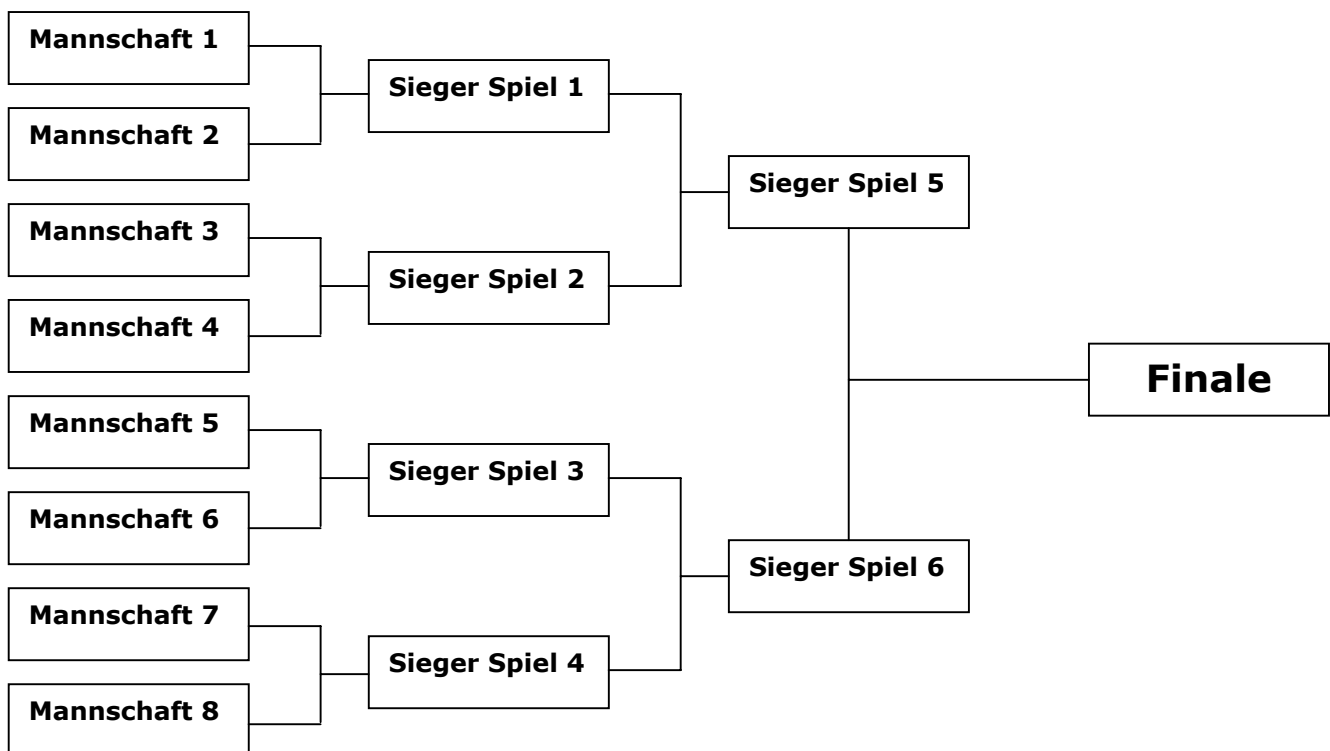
Mannschaft 1
Mannschaft 2
Mannschaft 3
Mannschaft 4
Mannschaft 5
Mannschaft 6
Mannschaft 7
Mannschaft 8

Sieger Spiel 1
Sieger Spiel 2
Sieger Spiel 3
Sieger Spiel 4

Sieger Spiel 5
Sieger Spiel 6

Finale